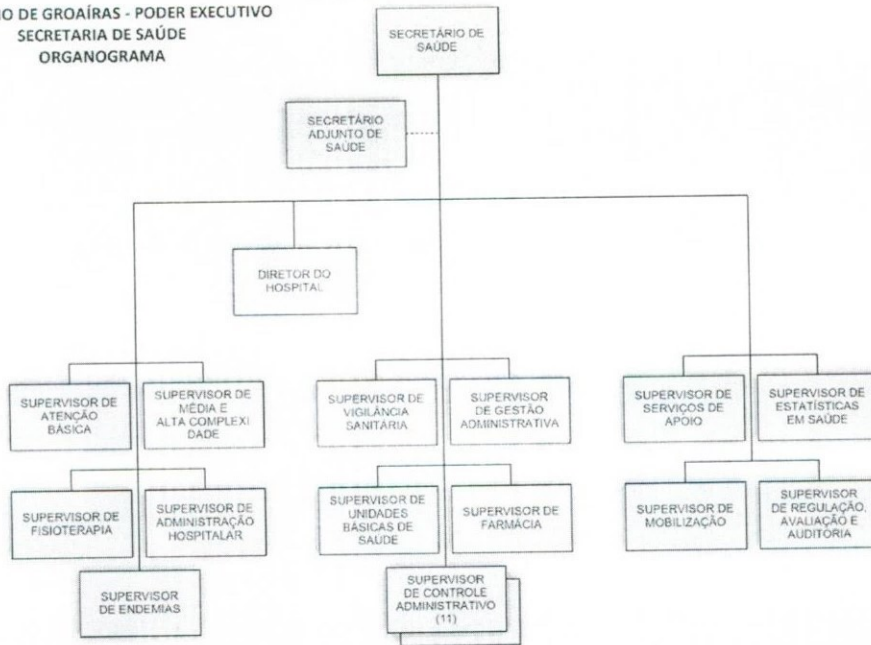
IO DE GROAÍRAS - PODER EXECUTIVO
SECRETARIA DE SAÚDE
ORGANOGRAMA

SECRETÁRIO DE SAÚDE

SECRETÁRIO ADJUNTO DE SAÚDE

DIRETOR DO HOSPITAL

SUPERVISOR DE ATENÇÃO BÁSICA

SUPERVISOR DE MÉDIA E ALTA COMPLEXI DADE

SUPERVISOR DE VIGILÂNCIA SANITÁRIA

SUPERVISOR DE GESTÃO ADMINISTRATIVA

SUPERVISOR DE SERVIÇOS DE APOIO

SUPERVISOR DE ESTATÍSTICAS EM SAÚDE

SUPERVISOR DE FISIOTERAPIA

SUPERVISOR DE ADMINISTRAÇÃO HOSPITALAR

SUPERVISOR DE UNIDADES BÁSICAS DE SAÚDE

SUPERVISOR DE FARMÁCIA

SUPERVISOR DE MOBILIZAÇÃO

SUPERVISOR DE REGULAÇÃO, AVALIAÇÃO E AUDITORIA

SUPERVISOR DE ENDEMIAS

SUPERVISOR DE CONTROLE ADMINISTRATIVO (11)